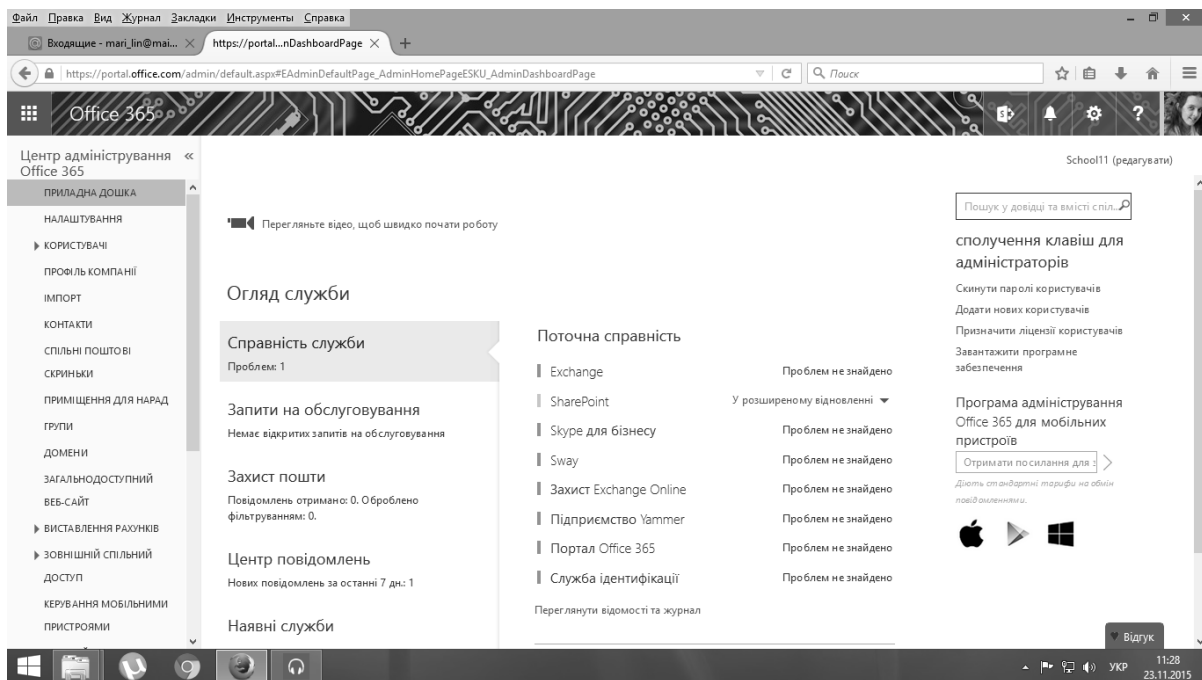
Файл Правка Вид Журнал Закладки Инструменты Справка

Входящие - mari_lin@mai... ×
https://portal...nDashboardPage ×
+

https://portal.office.com/admin/default.aspx#EAdminDefaultPage_AdminHomePageESKU_AdminDashboardPage
Поиск

Office 365

Центр адміністрування Office 365 «

ПРИЛАДНА ДОШКА
НАЛАШТУВАННЯ
КОРИСТУВАЧІ
ПРОФІЛЬ КОМПАНІЇ
ІМПОРТ
КОНТАКТИ
СПІЛЬНІ ПОШТОВІ СКРИНЬКИ
ПРИМІЩЕННЯ ДЛЯ НАРАД
ГРУПИ
ДОМЕНИ
ЗАГАЛЬНОДОСТУПНИЙ ВЕБ-САЙТ
ВИСТАВЛЕННЯ РАХУНКІВ
ЗОВНІШНІЙ СПІЛЬНИЙ ДОСТУП
КЕРУВАННЯ МОБІЛЬНИМИ ПРИСТРОЯМИ

School11 (редагувати)

Перегляньте відео, щоб швидко почати роботу

Огляд служби

Справність служби
Проблем: 1

Запити на обслуговування
Немає відкритих запитів на обслуговування

Захист пошти
Повідомлень отримано: 0. Оброблено фільтруванням: 0.

Центр повідомлень
Нових повідомлень за останні 7 дн.: 1

Наявні служби

Поточна справність

| | |
|---|---|
| Exchange | Проблем не знайдено |
| SharePoint | У розширеному відновленні |
| Skype для бізнесу | Проблем не знайдено |
| Sway | Проблем не знайдено |
| Захист Exchange Online | Проблем не знайдено |
| Підприємство Yammer | Проблем не знайдено |
| Портал Office 365 | Проблем не знайдено |
| Служба ідентифікації | Проблем не знайдено |

Переглянути відомості та журнал

Пошук у довідці та вмісті спіл...

сполучення клавіш для адміністраторів

Скинути паролі користувачів
Додати нових користувачів
Призначити ліцензії користувачів
Завантажити програмне забезпечення

Програма адміністрування Office 365 для мобільних пристроїв

Отримати посилання для з

Діють стандартні тарифи на обмін повідомленнями.

Відгук

УКР 11:28 23.11.2015